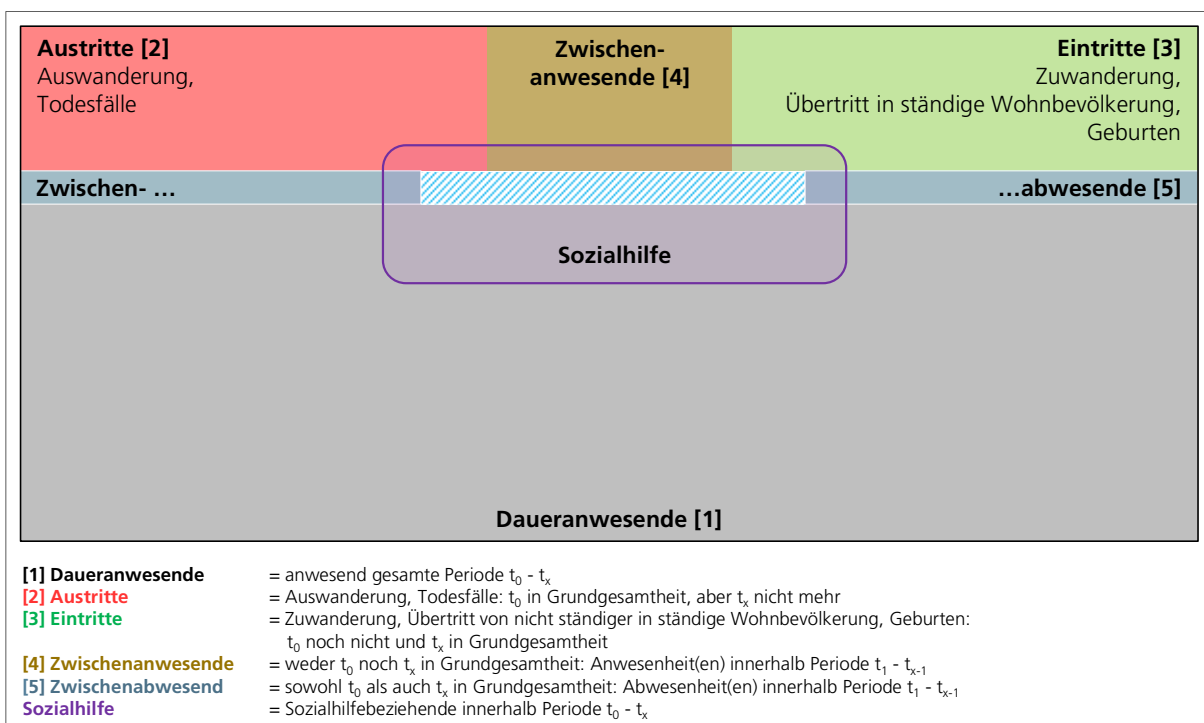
**Austritte [2]**
Auswanderung,
Todesfälle

**Zwischen-anwesende [4]**

**Eintritte [3]**
Zuwanderung,
Übertritt in ständige Wohnbevölkerung,
Geburten

**Zwischen- …**

**…abwesende [5]**

**Sozialhilfe**

**Daueranwesende [1]**

**[1] Daueranwesende** = anwesend gesamte Periode $t_0$ - $t_x$
**[2] Austritte** = Auswanderung, Todesfälle: $t_0$ in Grundgesamtheit, aber $t_x$ nicht mehr
**[3] Eintritte** = Zuwanderung, Übertritt von nicht ständiger in ständige Wohnbevölkerung, Geburten: $t_0$ noch nicht und $t_x$ in Grundgesamtheit
**[4] Zwischenanwesende** = weder $t_0$ noch $t_x$ in Grundgesamtheit: Anwesenheit(en) innerhalb Periode $t_1$ - $t_{x-1}$
**[5] Zwischenabwesend** = sowohl $t_0$ als auch $t_x$ in Grundgesamtheit: Abwesenheit(en) innerhalb Periode $t_1$ - $t_{x-1}$
**Sozialhilfe** = Sozialhilfebeziehende innerhalb Periode $t_0$ - $t_x$